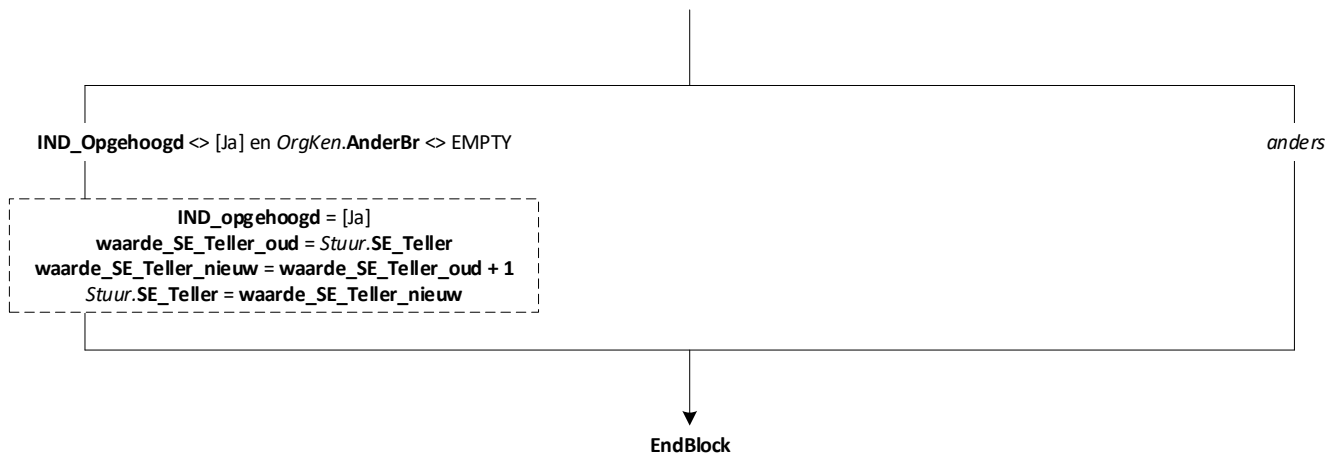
IND_Opgehoogd <> [Ja] en OrgKen.AnderBr <> EMPTY

anders

IND_opgehoogd = [Ja]
waarde_SE_Teller_oud = Stuur.SE_Teller
waarde_SE_Teller_nieuw = waarde_SE_Teller_oud + 1
Stuur.SE_Teller = waarde_SE_Teller_nieuw

EndBlock